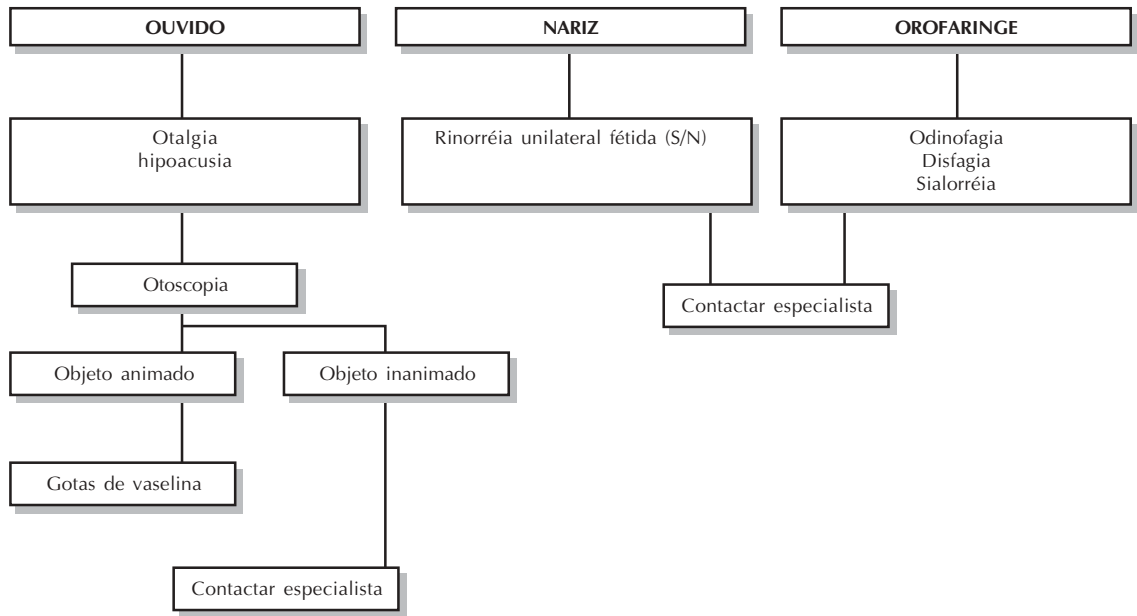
OUVIDO

Otalgia
hipoacusia

Otoscopia

Objeto animado

Gotas de vaselina

Objeto inanimado

Contactar especialista

NARIZ

Rinorréia unilateral fétida (S/N)

OROFARINGE

Odinofagia
Disfagia
Sialorréia

Contactar especialista